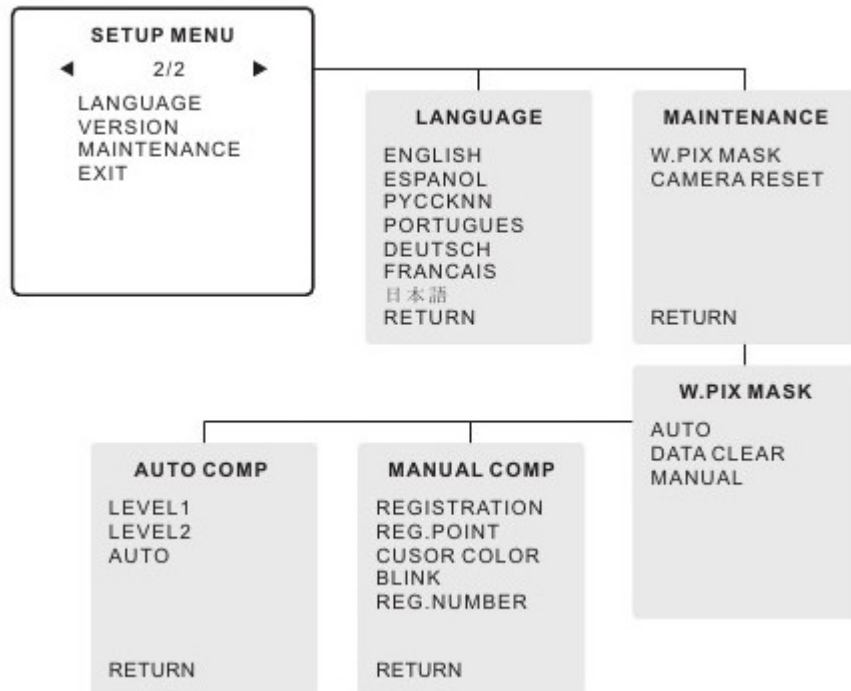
SETUP MENU
◀ 2/2 ▶
LANGUAGE
VERSION
MAINTENANCE
EXIT

LANGUAGE
ENGLISH
ESPANOL
PYCCKNN
PORTUGUES
DEUTSCH
FRANCAIS
日本語
RETURN

MAINTENANCE
W.PIX MASK
CAMERA RESET
RETURN

W.PIX MASK
AUTO
DATA CLEAR
MANUAL

AUTO COMP
LEVEL1
LEVEL2
AUTO
RETURN

MANUAL COMP
REGISTRATION
REG.POINT
CUSOR COLOR
BLINK
REG.NUMBER
RETURN